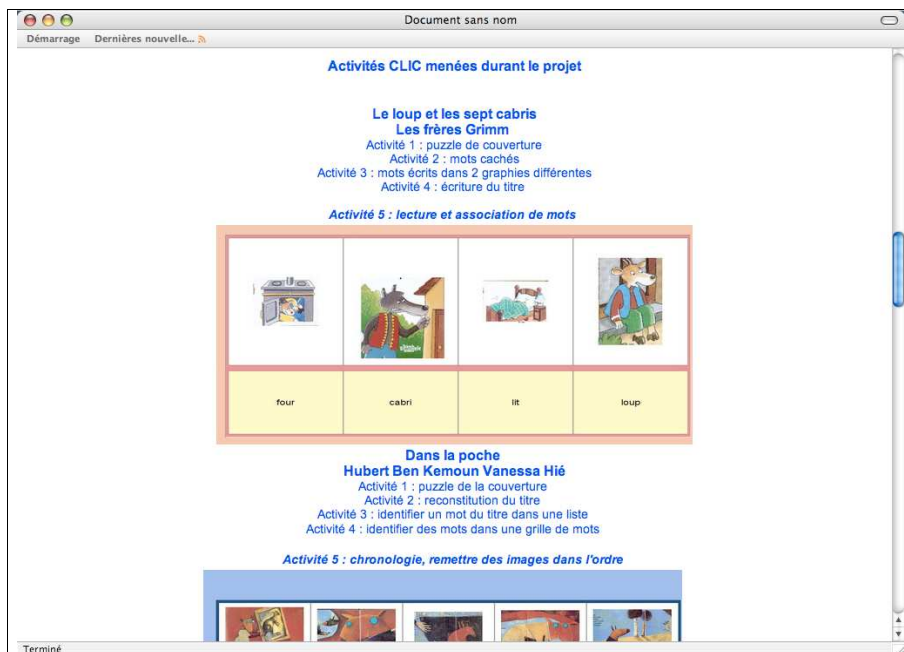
Document sans nom

Démarrage Dernières nouvelle...

Activités CLIC menées durant le projet

Le loup et les sept cabris
Les frères Grimm
Activité 1 : puzzle de couverture
Activité 2 : mots cachés
Activité 3 : mots écrits dans 2 graphies différentes
Activité 4 : écriture du titre

Activité 5 : lecture et association de mots

| four | cabri | lit | loup |
|---|---|---|---|

Dans la poche
Hubert Ben Kemoun Vanessa Hié
Activité 1 : puzzle de la couverture
Activité 2 : reconstitution du titre
Activité 3 : identifier un mot du titre dans une liste
Activité 4 : identifier des mots dans une grille de mots

Activité 5 : chronologie, remettre des images dans l'ordre

Terminé